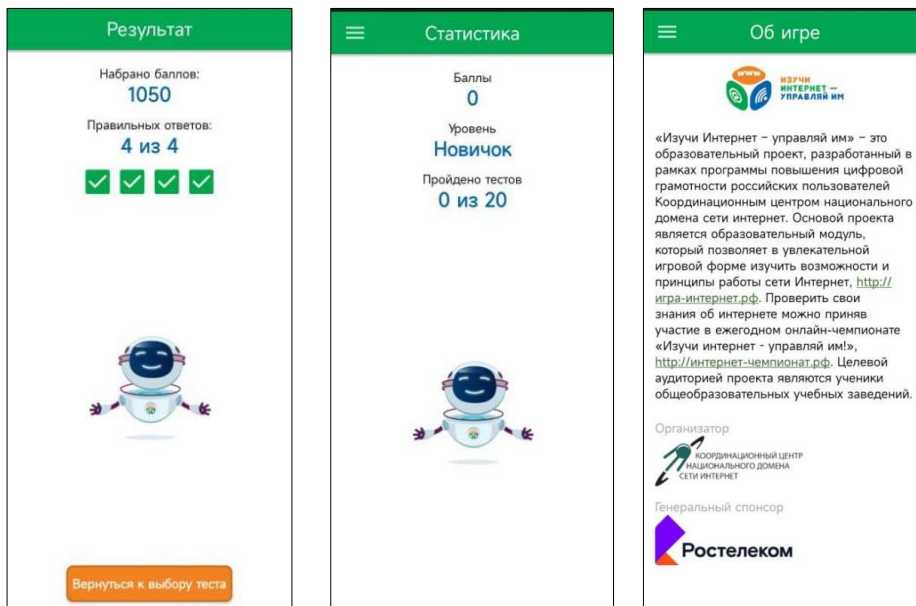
Результат

Набрано баллов:
1050

Правильных ответов:
4 из 4

Вернуться к выбору теста

Статистика

Баллы
0

Уровень
Новичок

Пройдено тестов
0 из 20

Об игре

www
ИЗУЧИ ИНТЕРНЕТ – УПРАВЛЯЙ ИМ

«Изучи Интернет – управляй им» – это образовательный проект, разработанный в рамках программы повышения цифровой грамотности российских пользователей Координационным центром национального домена сети интернет. Основой проекта является образовательный модуль, который позволяет в увлекательной игровой форме изучить возможности и принципы работы сети Интернет, http://игра-интернет.рф. Проверить свои знания об интернете можно приняв участие в ежегодном онлайн-чемпионате «Изучи интернет - управляй им!», http://интернет-чемпионат.рф. Целевой аудиторией проекта являются ученики общеобразовательных учебных заведений.

Организатор

КООРДИНАЦИОННЫЙ ЦЕНТР НАЦИОНАЛЬНОГО ДОМЕНА СЕТИ ИНТЕРНЕТ

Генеральный спонсор

Ростелеком